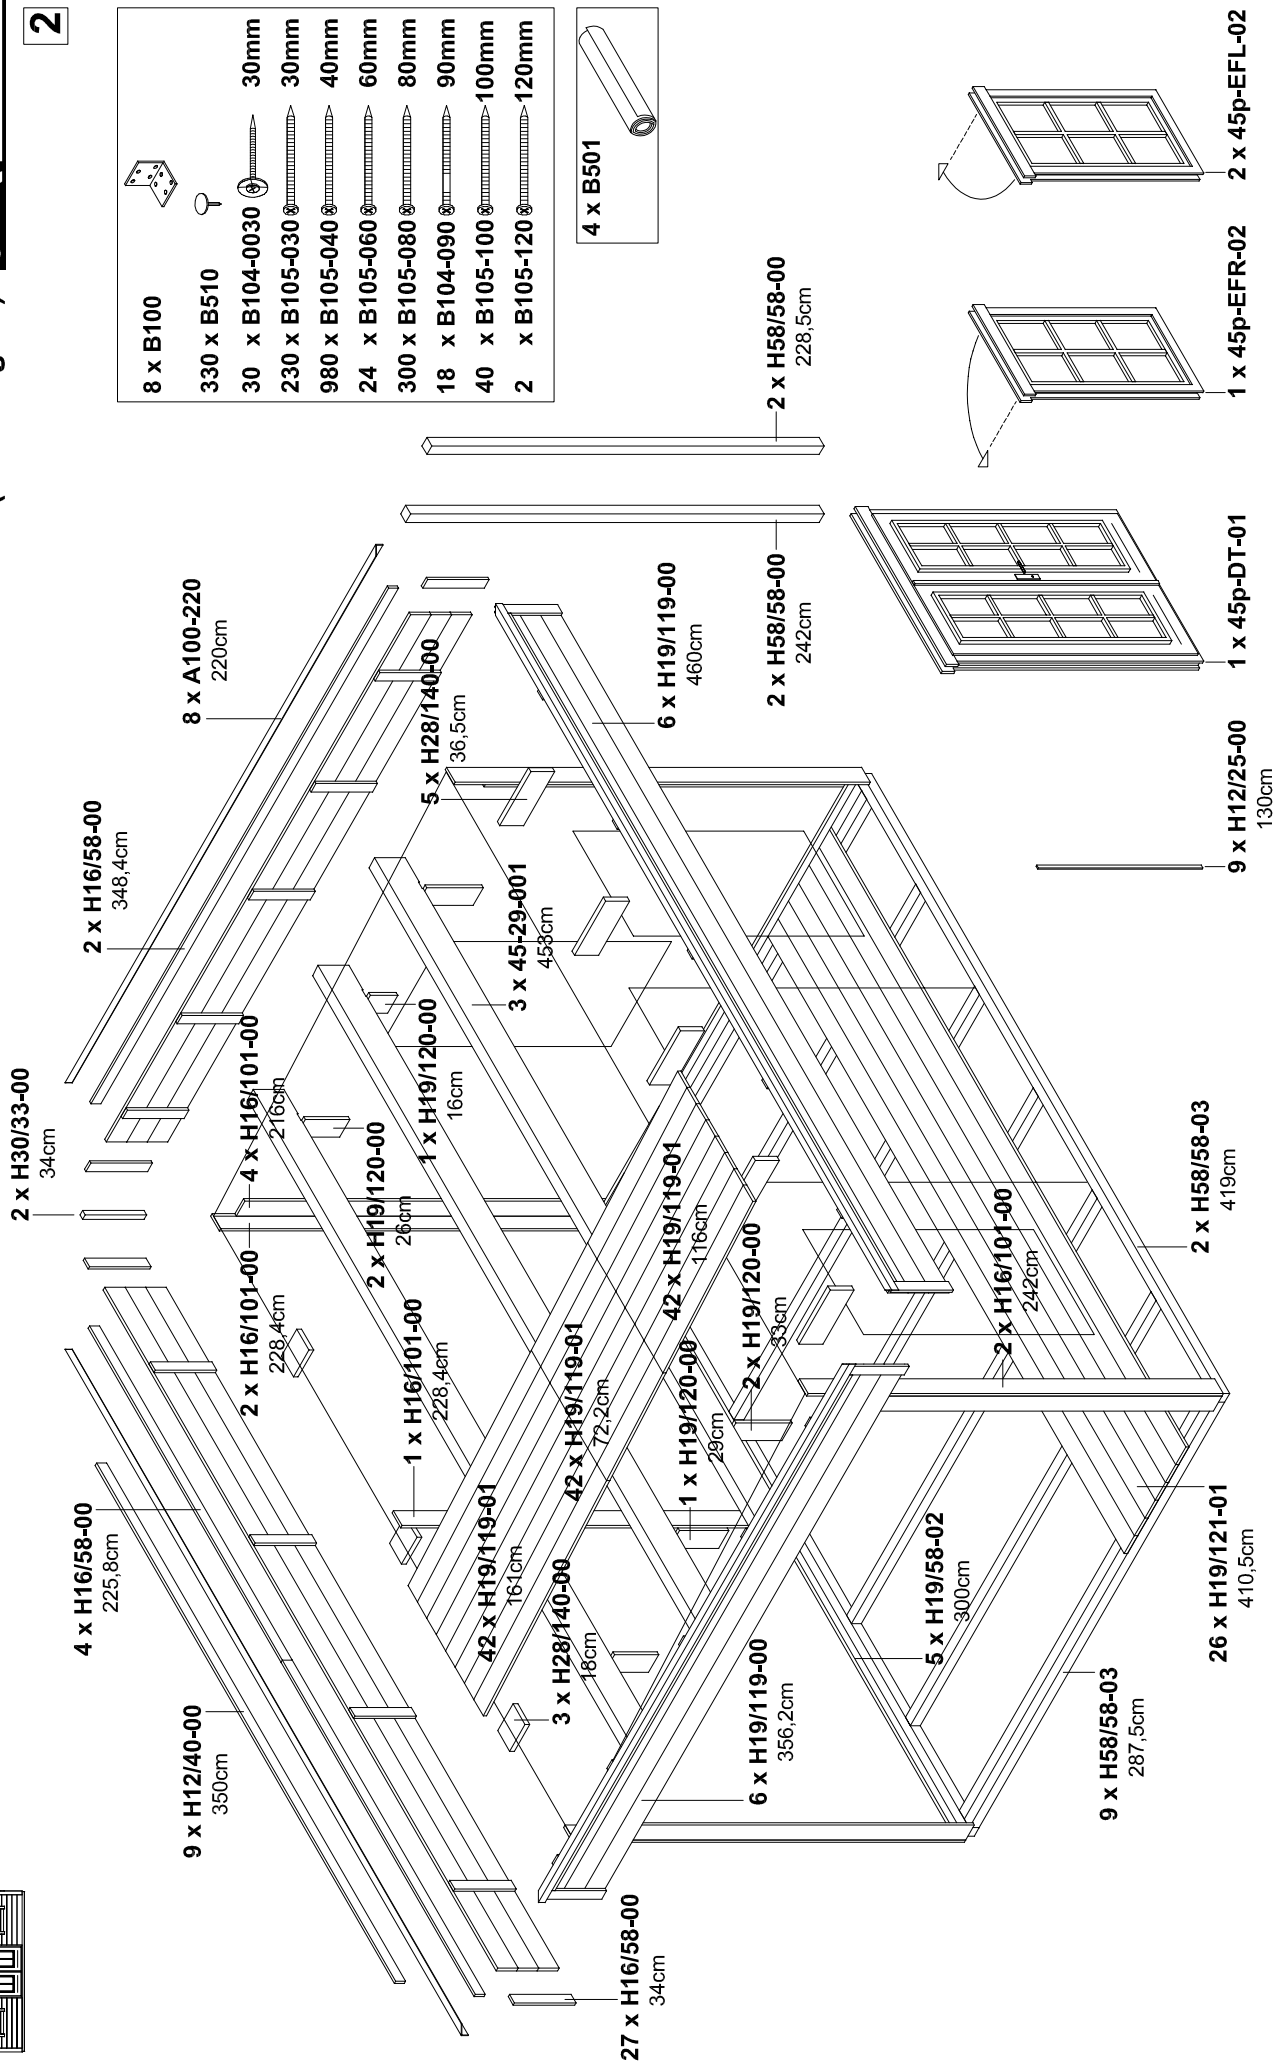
2

8 x B100
330 x B510
30 x B104-0030 30mm
230 x B105-030 30mm
980 x B105-040 40mm
24 x B105-060 60mm
300 x B105-080 80mm
18 x B104-090 90mm
40 x B105-100 100mm
2 x B105-120 120mm

4 x B501

2 x H58/58-00
228,5cm

2 x H58/58-00
242cm

2 x 45p-EFL-02

1 x 45p-EFR-02

1 x 45p-DT-01

9 x H12/25-00
130cm

8 x A100-220
220cm

6 x H19/119-00
460cm

5 x H28/140-00
36,5cm

2 x H16/58-00
348,4cm

3 x 45-29-001
453cm

2 x H30/33-00
34cm

4 x H16/101-00
216cm

1 x H19/120-00
16cm

2 x H19/120-00
26cm

42 x H19/119-01
116cm

2 x H19/120-00
33cm

2 x H16/101-00
242cm

2 x H58/58-03
419cm

2 x H16/101-00
228,4cm

1 x H16/101-00
228,4cm

42 x H19/119-01
72,2cm

1 x H19/120-00
29cm

2

4 x H16/58-00
225,8cm

42 x H19/119-01
161cm

3 x H28/140-00
18cm

5 x H19/58-02
300cm

26 x H19/121-01
410,5cm

9 x H12/40-00
350cm

6 x H19/119-00
356,2cm

9 x H58/58-03
287,5cm

27 x H16/58-00
34cm